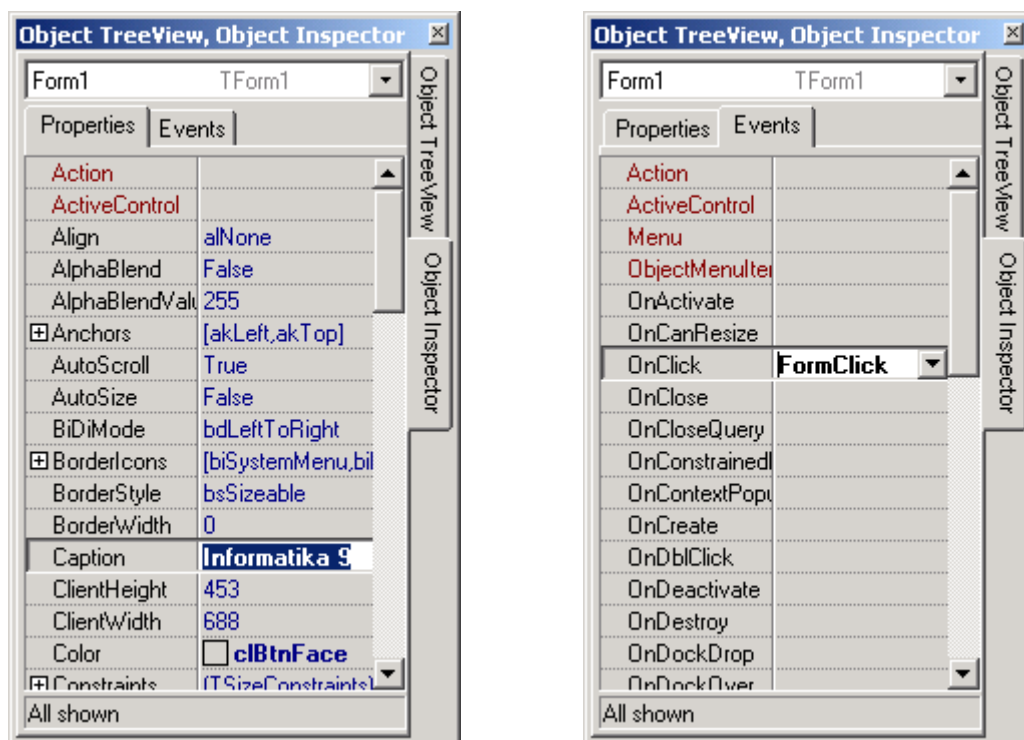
Object TreeView, Object Inspector

Form1 TForm1

Properties | Events

| | |
|---|---|
| Action | |
| ActiveControl | |
| Align | alNone |
| AlphaBlend | False |
| AlphaBlendValu | 255 |
| ⊞Anchors | [akLeft,akTop] |
| AutoScroll | True |
| AutoSize | False |
| BiDiMode | bdLeftToRight |
| ⊞BorderIcons | [biSystemMenu,bil |
| BorderStyle | bsSizeable |
| BorderWidth | 0 |
| Caption | Informatika 9 |
| ClientHeight | 453 |
| ClientWidth | 688 |
| Color | clBtnFace |
| ⊞Constraints | (TSizeConstraints) |

All shown

Object TreeView
Object Inspector

Object TreeView, Object Inspector

Form1 TForm1

Properties | Events

| | |
|---|---|
| Action | |
| ActiveControl | |
| Menu | |
| ObjectMenuIter | |
| OnActivate | |
| OnCanResize | |
| OnClick | FormClick |
| OnClose | |
| OnCloseQuery | |
| OnConstrainedI | |
| OnContextPopu | |
| OnCreate | |
| OnDblClick | |
| OnDeactivate | |
| OnDestroy | |
| OnDockDrop | |
| OnDockOver | |

All shown

Object TreeView
Object Inspector